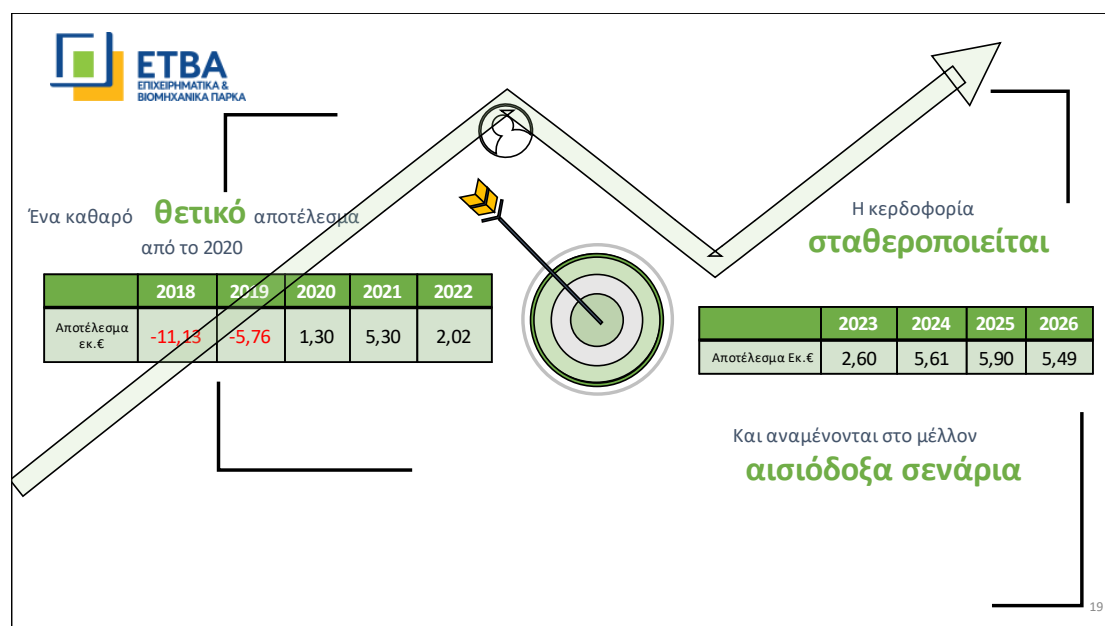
ΕΤΒΑ
ΕΠΙΧΕΙΡΗΜΑΤΙΚΑ & ΒΙΟΜΗΧΑΝΙΚΑ ΠΑΡΚΑ

Ένα καθαρό θετικό αποτέλεσμα από το 2020

| | 2018 | 2019 | 2020 | 2021 | 2022 |
|---|---|---|---|---|---|
| Αποτέλεσμα εκ.€ | -11,13 | -5,76 | 1,30 | 5,30 | 2,02 |

Η κερδοφορία σταθεροποιείται

| | 2023 | 2024 | 2025 | 2026 |
|---|---|---|---|---|
| Αποτέλεσμα Εκ.€ | 2,60 | 5,61 | 5,90 | 5,49 |

Και αναμένονται στο μέλλον αισιόδοξα σενάρια

19